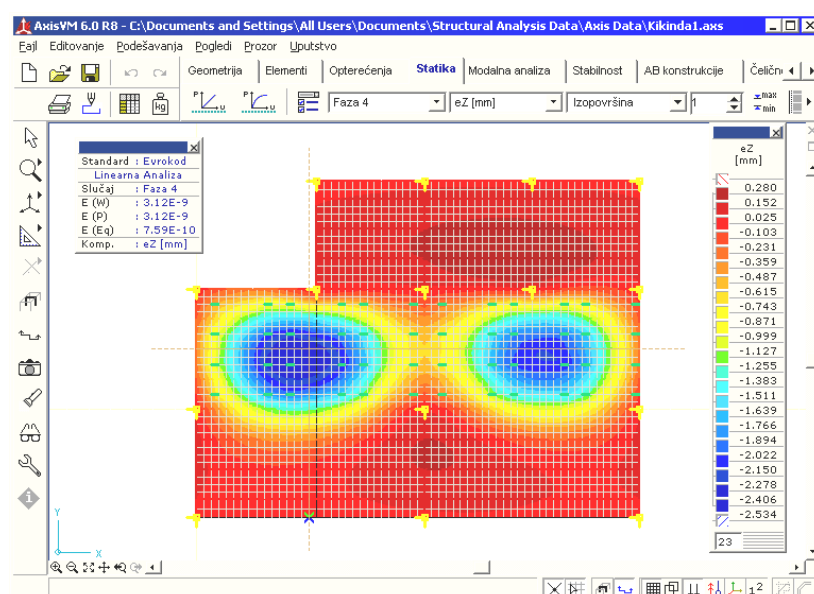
AxisVM 6.0 R8 - C:\Documents and Settings\All Users\Documents\Structural Analysis Data\Axis Data\Kikinda1.axs

Fajl Editovanje Podešavanja Pogledi Prozor Uputstvo

Geometrija Elementi Opterećenja Statika Modalna analiza Stabilnost AB konstrukcije Čelič

Faza 4 eZ [mm] Izopovršina 1

Standard : Evrokod
Linearna Analiza
Slučaj : Faza 4
E (W) : 3.12E-9
E (P) : 3.12E-9
E (Eq) : 7.59E-10
Komp. : eZ [mm]

eZ
[mm]

0.280
0.152
0.025
-0.103
-0.231
-0.359
-0.487
-0.615
-0.743
-0.871
-0.999
-1.127
-1.255
-1.383
-1.511
-1.639
-1.766
-1.894
-2.022
-2.150
-2.278
-2.406
-2.534

23

Y
X